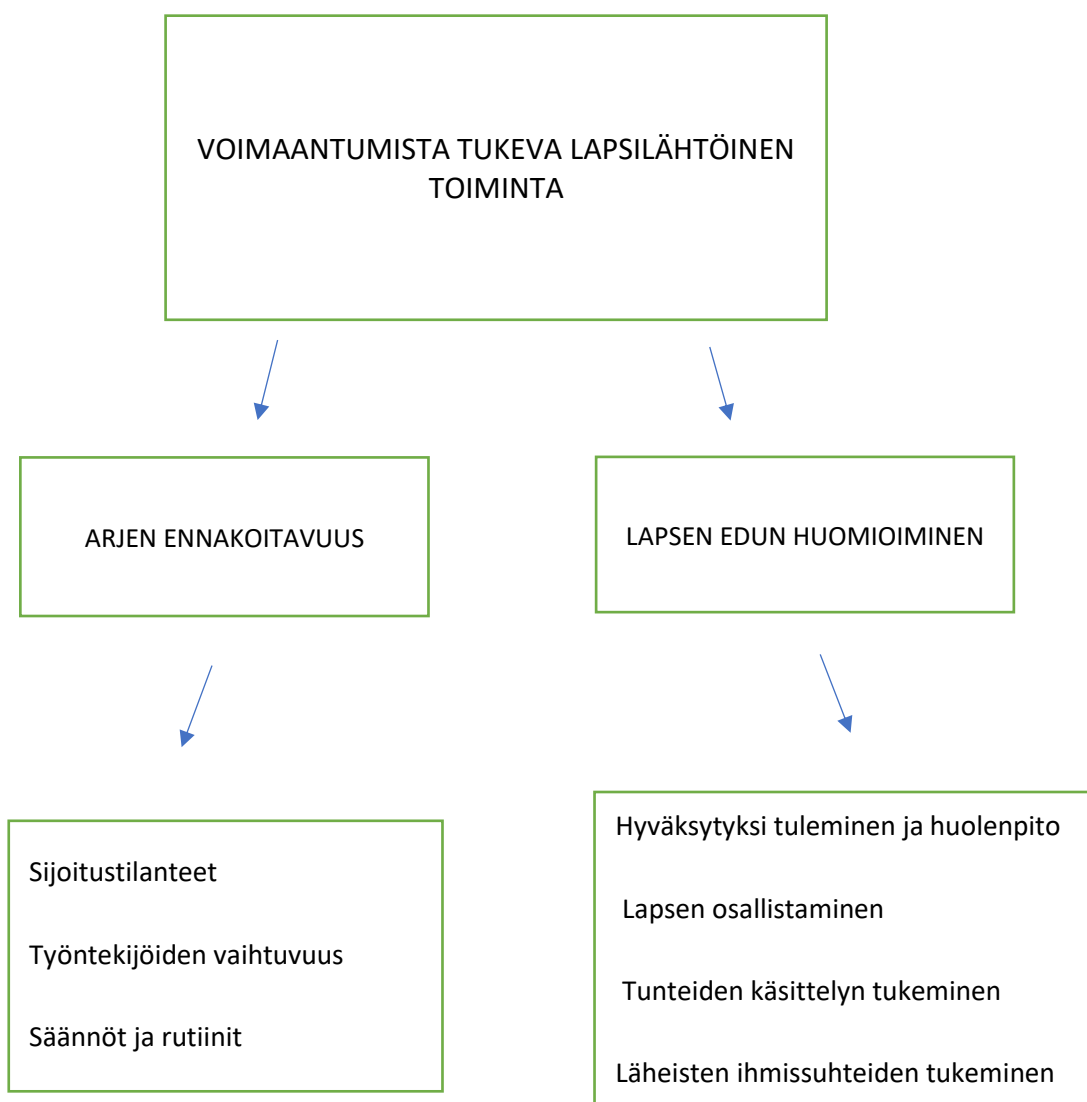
VOIMAANTUMISTA TUKEVA LAPSILÄHTÖINEN TOIMINTA

ARJEN ENNAKOITAVUUS

LAPSEN EDUN HUOMIOIMINEN

Sijoitustilanteet

Työntekijöiden vaihtuvuus

Säännöt ja rutiinit

Hyväksytyksi tuleminen ja huolenpito

Lapsen osallistaminen

Tunteiden käsittelyn tukeminen

Läheisten ihmissuhteiden tukeminen